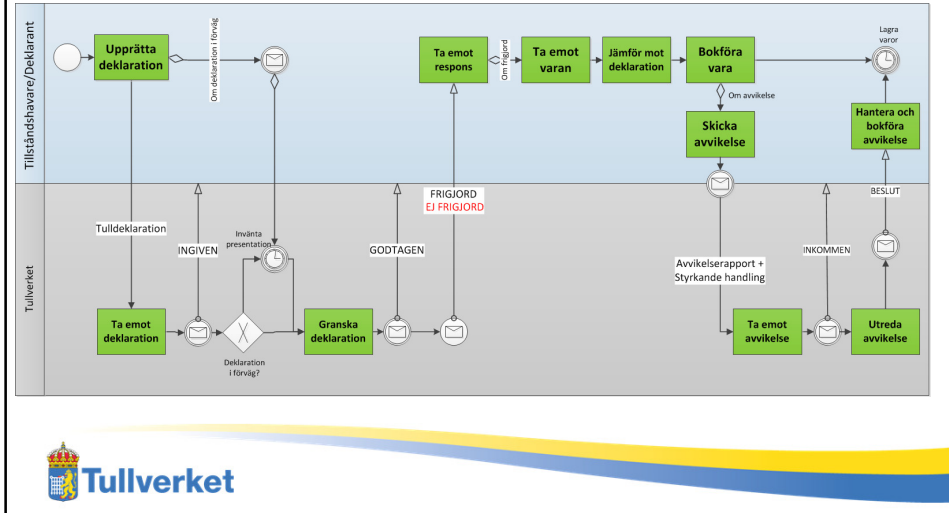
Tillståndshavare/Deklarant

Upprätta deklaration

Om deklaration i förväg

Ta emot respons

Om frigjord

Ta emot varan

Jämför mot deklaration

Bokföra vara

Om avvikelse

Skicka avvikelse

Lagra varor

Hantera och bokföra avvikelse

Tullverket

Tulldeklaration

INGIVEN

Invänta presentation

GODTAGEN

FRIGJORD
EJ FRIGJORD

Avvikelserapport + Styrkande handling

INKOMMEN

BESLUT

Ta emot deklaration

Deklaration i förväg?

Granska deklaration

Ta emot avvikelse

Utreda avvikelse

Tullverket